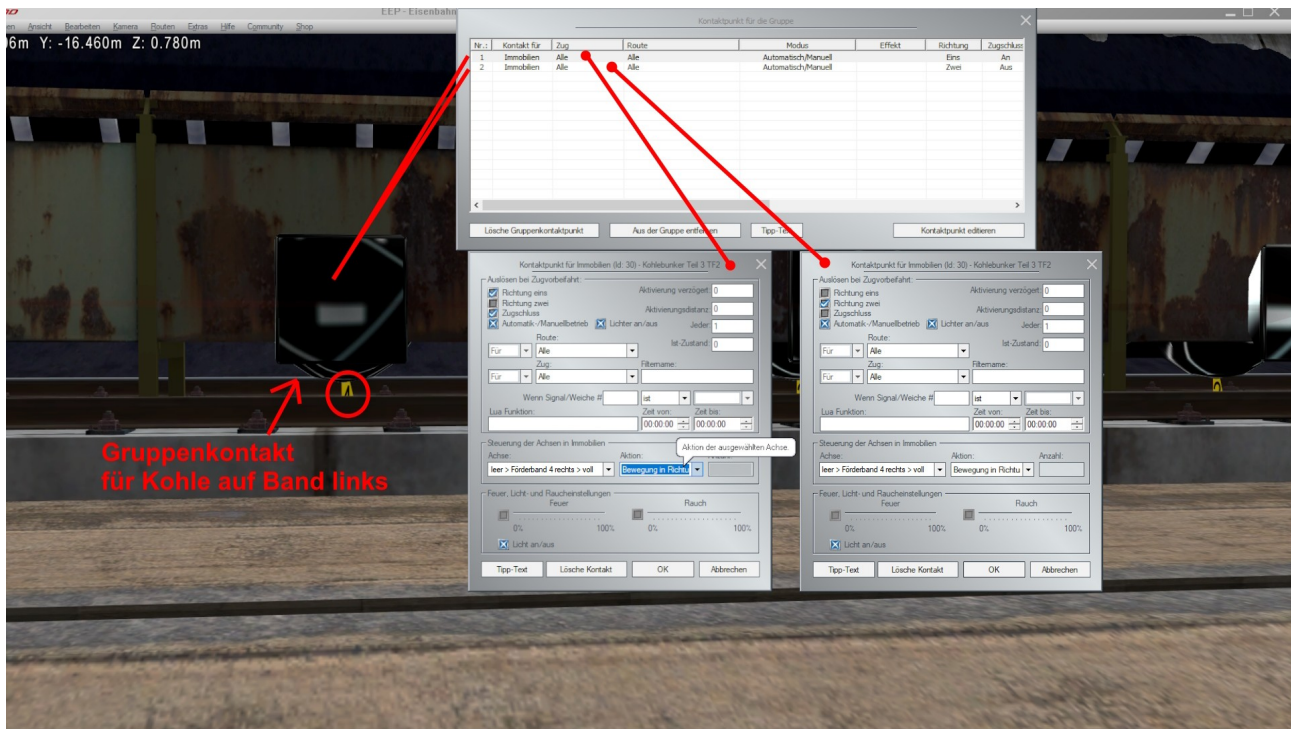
ien Ansicht Bearbeiten Kamera Routen Extras Hilfe Community Shop

EEP - Eisenbahn

6m Y: -16.460m Z: 0.780m

Kontaktpunkt für die Gruppe

| Nr.: | Kontakt für | Zug | Route | Modus | Effekt | Richtung | Zugschluss |
|---|---|---|---|---|---|---|---|
| 1 | Immobilien | Alle | Alle | Automatisch/Manuell | | Eins | An |
| 2 | Immobilien | Alle | Alle | Automatisch/Manuell | | Zwei | Aus |

Lösche Gruppenkontaktpunkt | Aus der Gruppe entfernen | Tipp-Text | Kontaktpunkt editieren

Kontaktpunkt für Immobilien (Id: 30) - Kohlebunker Teil 3 TF2

Auslösen bei Zugvorbeifahrt:
Richtung eins
Richtung zwei
Zugschluss
Automatik-/Manuellbetrieb
Lichter an/aus
Aktivierung verzögert 0
Aktivierungsdistanz 0
Jeder 1
Ist-Zustand 0
Route:
Für Alle
Zug:
Für Alle
Filtername:
Wenn Signal/Weiche # ist
Lua Funktion:
Zeit von: 00:00:00
Zeit bis: 00:00:00
Steuerung der Achsen in Immobilien
Achse: leer > Förderband 4 rechts > voll
Aktion: Bewegung in Richtu
Aktion der ausgewählten Achse.
Feuer, Licht- und Raucheinstellungen
Feuer
Rauch
0% 100% 0% 100%
Licht an/aus
Tipp-Text | Lösche Kontakt | OK | Abbrechen

Kontaktpunkt für Immobilien (Id: 30) - Kohlebunker Teil 3 TF2

Auslösen bei Zugvorbeifahrt:
Richtung eins
Richtung zwei
Zugschluss
Automatik-/Manuellbetrieb
Lichter an/aus
Aktivierung verzögert 0
Aktivierungsdistanz 0
Jeder 1
Ist-Zustand 0
Route:
Für Alle
Zug:
Für Alle
Filtername:
Wenn Signal/Weiche # ist
Lua Funktion:
Zeit von: 00:00:00
Zeit bis: 00:00:00
Steuerung der Achsen in Immobilien
Achse: leer > Förderband 4 rechts > voll
Aktion: Bewegung in Richtu
Anzahl:
Feuer, Licht- und Raucheinstellungen
Feuer
Rauch
0% 100% 0% 100%
Licht an/aus
Tipp-Text | Lösche Kontakt | OK | Abbrechen

Gruppenkontakt
für Kohle auf Band links